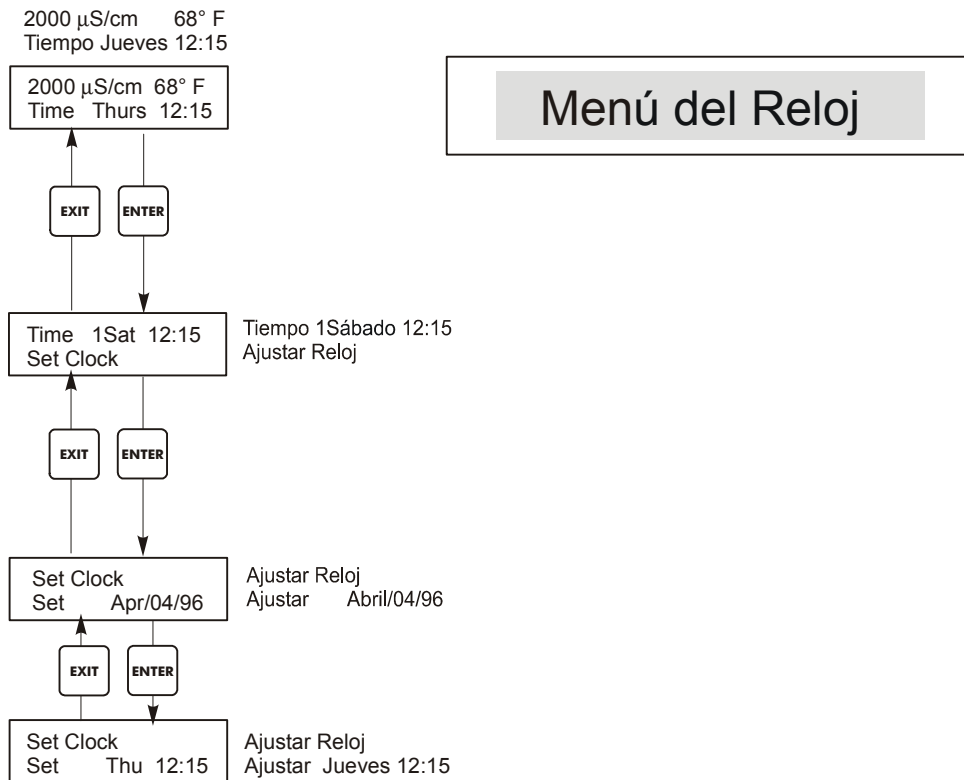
2000 µS/cm 68° F
Tiempo Jueves 12:15

2000 µS/cm 68° F
Time Thurs 12:15

Menú del Reloj

EXIT

ENTER

Time 1Sat 12:15
Set Clock

Tiempo 1Sábado 12:15
Ajustar Reloj

EXIT

ENTER

Set Clock
Set Apr/04/96

Ajustar Reloj
Ajustar Abril/04/96

EXIT

ENTER

Set Clock
Set Thu 12:15

Ajustar Reloj
Ajustar Jueves 12:15